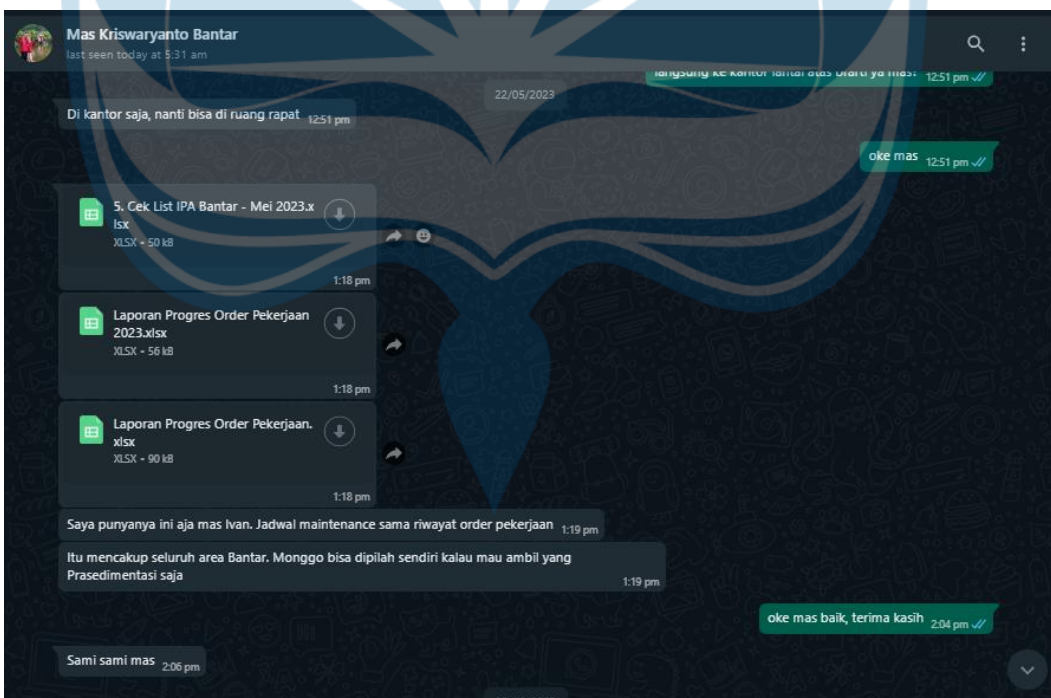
Mas Kriswaryanto Bantar
last seen today at 5:31 am

langsung ke kantor lantai atas berarti ya mas? 12:51 pm

22/05/2023

Di kantor saja, nanti bisa di ruang rapat 12:51 pm

oke mas 12:51 pm

5. Cek List IPA Bantar - Mei 2023.xlsx
XLSX • 50 kB
1:18 pm

Laporan Progres Order Pekerjaan 2023.xlsx
XLSX • 56 kB
1:18 pm

Laporan Progres Order Pekerjaan.xlsx
XLSX • 90 kB
1:18 pm

Saya punyanya ini aja mas Ivan. Jadwal maintenance sama riwayat order pekerjaan 1:19 pm

Itu mencakup seluruh area Bantar. Monggo bisa dipilah sendiri kalau mau ambil yang Prasedimentasi saja 1:19 pm

oke mas baik, terima kasih 2:04 pm

Sami sami mas 2:06 pm